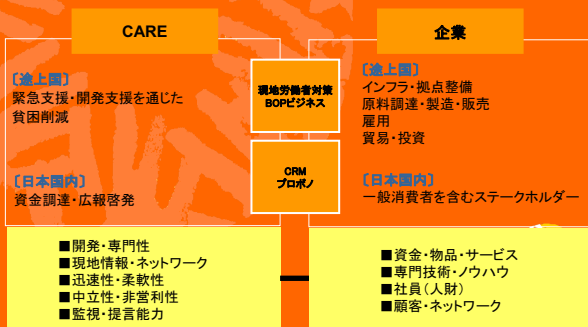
CARE

企業

〔途上国〕
緊急支援・開発支援を通じた貧困削減

〔日本国内〕
資金調達・広報啓発

現地労働者対策
BOPビジネス

CRM
プロボノ

〔途上国〕
インフラ・拠点整備
原料調達・製造・販売
雇用
貿易・投資

〔日本国内〕
一般消費者を含むステークホルダー

■開発・専門性
■現地情報・ネットワーク
■迅速性・柔軟性
■中立性・非営利性
■監視・提言能力

■資金・物品・サービス
■専門技術・ノウハウ
■社員（人財）
■顧客・ネットワーク